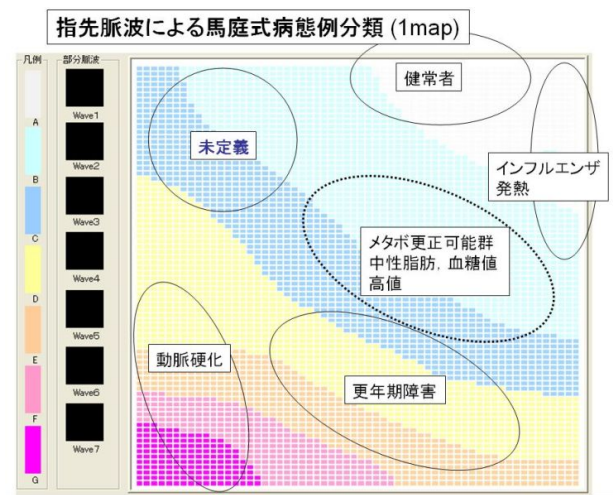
指先脈波による馬庭式病態例分類 (1map)

凡例

A

B

C

D

E

F

G

部分脈波

Wave1

Wave2

Wave3

Wave4

Wave5

Wave6

Wave7

健常者

未定義

インフルエンザ
発熱

メタボ更正可能群
中性脂肪，血糖値
高値

動脈硬化

更年期障害